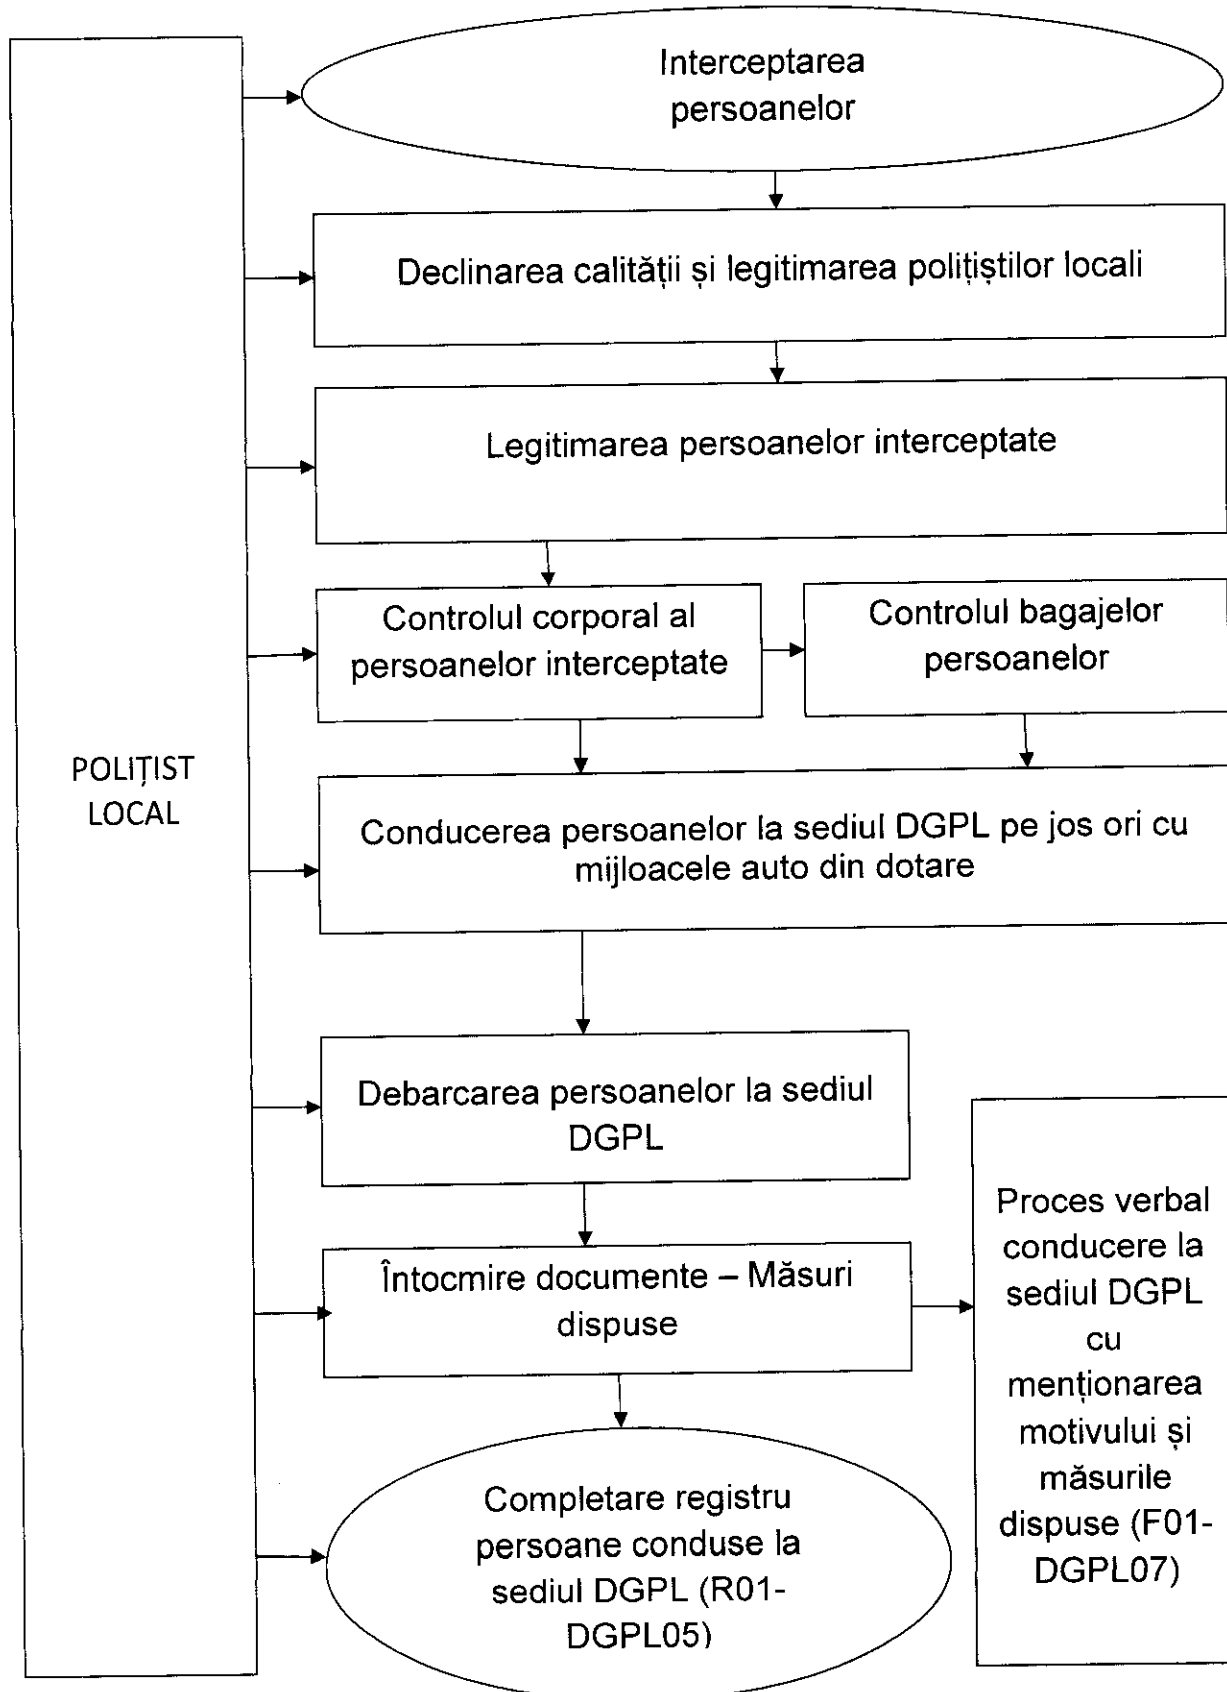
POLIȚIST LOCAL

Interceptarea persoanelor

Declinarea calității și legitimarea polițiștilor locali

Legitimarea persoanelor interceptate

Controlul corporal al persoanelor interceptate

Controlul bagajelor persoanelor

Conducerea persoanelor la sediul DGPL pe jos ori cu mijloacele auto din dotare

Debarcarea persoanelor la sediul DGPL

Întocmire documente – Măsuri dispuse

Proces verbal conducere la sediul DGPL cu menționarea motivului și măsurile dispuse (F01-DGPL07)

Completare registru persoane conduse la sediul DGPL (R01-DGPL05)